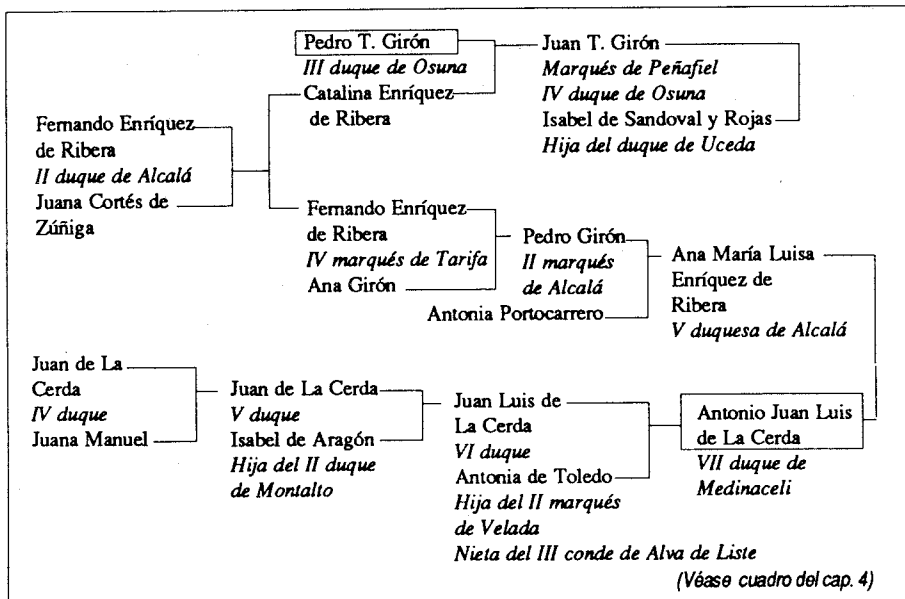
Pedro T. Girón
III duque de Osuna
Catalina Enríquez de Ribera

Juan T. Girón
Marqués de Peñafiel
IV duque de Osuna
Isabel de Sandoval y Rojas
Hija del duque de Uceda

Fernando Enríquez de Ribera
II duque de Alcalá
Juana Cortés de Zúñiga

Fernando Enríquez de Ribera
IV marqués de Tarifa
Ana Girón

Pedro Girón
II marqués de Alcalá
Antonia Portocarrero

Ana María Luisa Enríquez de Ribera
V duquesa de Alcalá

Juan de La Cerda
IV duque
Juana Manuel

Juan de La Cerda
V duque
Isabel de Aragón
Hija del II duque de Montalto

Juan Luis de La Cerda
VI duque
Antonia de Toledo
Hija del II marqués de Velada
Nieta del III conde de Alva de Liste

Antonio Juan Luis de La Cerda
VII duque de Medinaceli

(Véase cuadro del cap. 4)